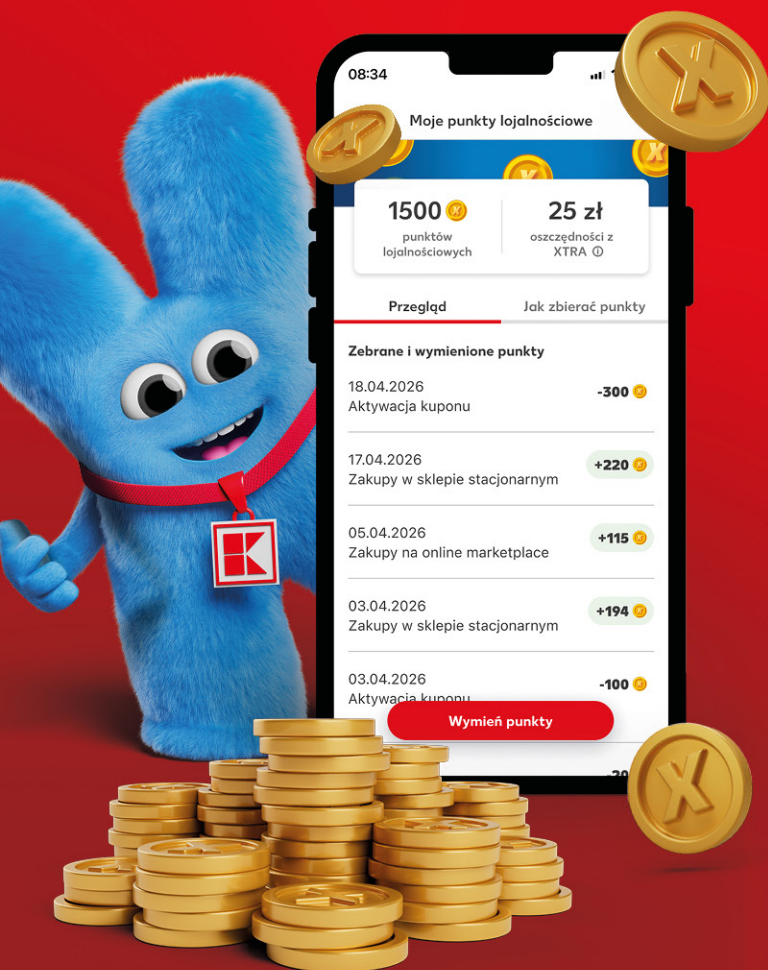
08:34

Moje punkty lojalnościowe

1500
punktów lojalnościowych

25 zł
oszczędności z XTRA ⓘ

Przegląd
Jak zbierać punkty

Zebrane i wymienione punkty

18.04.2026
Aktywacja kuponu
-300

17.04.2026
Zakupy w sklepie stacjonarnym
+220

05.04.2026
Zakupy na online marketplace
+115

03.04.2026
Zakupy w sklepie stacjonarnym
+194

03.04.2026
Aktywacja kuponu
-100

Wymień punkty

-20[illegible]